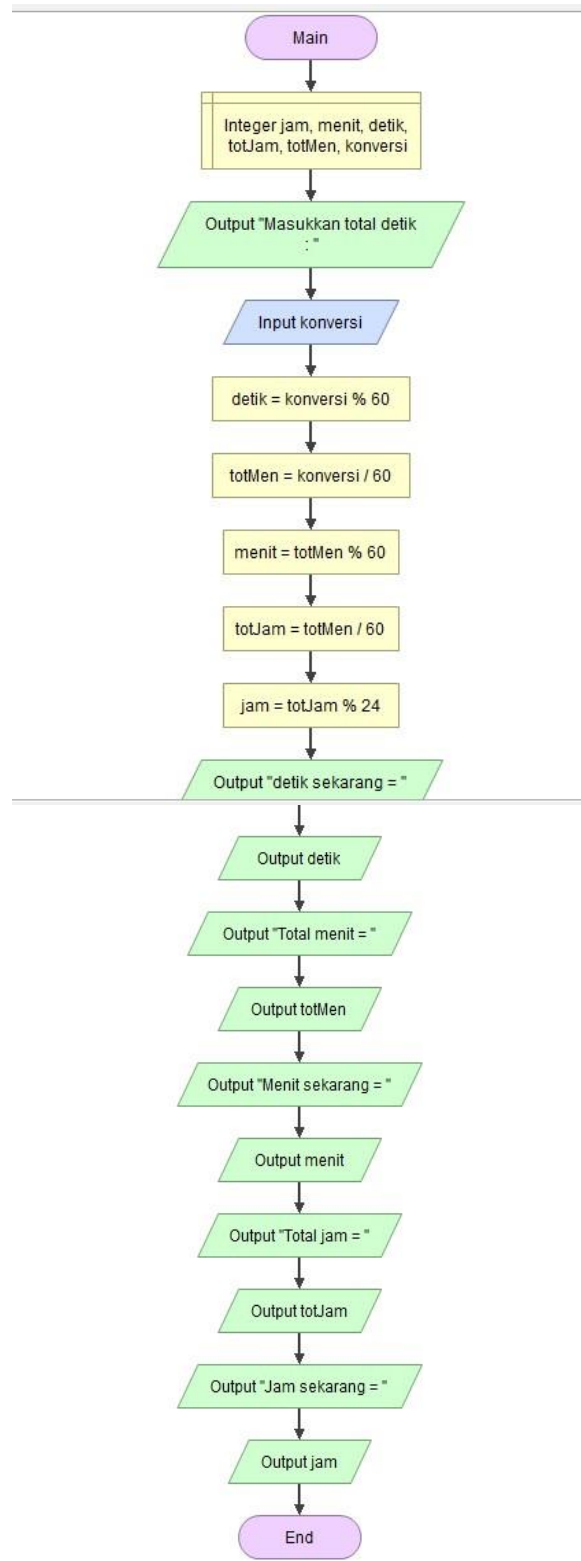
Main

Integer jam, menit, detik, totJam, totMen, konversi

Output "Masukkan total detik : "

Input konversi

detik = konversi % 60

totMen = konversi / 60

menit = totMen % 60

totJam = totMen / 60

jam = totJam % 24

Output "detik sekarang = "

Output detik

Output "Total menit = "

Output totMen

Output "Menit sekarang = "

Output menit

Output "Total jam = "

Output totJam

Output "Jam sekarang = "

Output jam

End